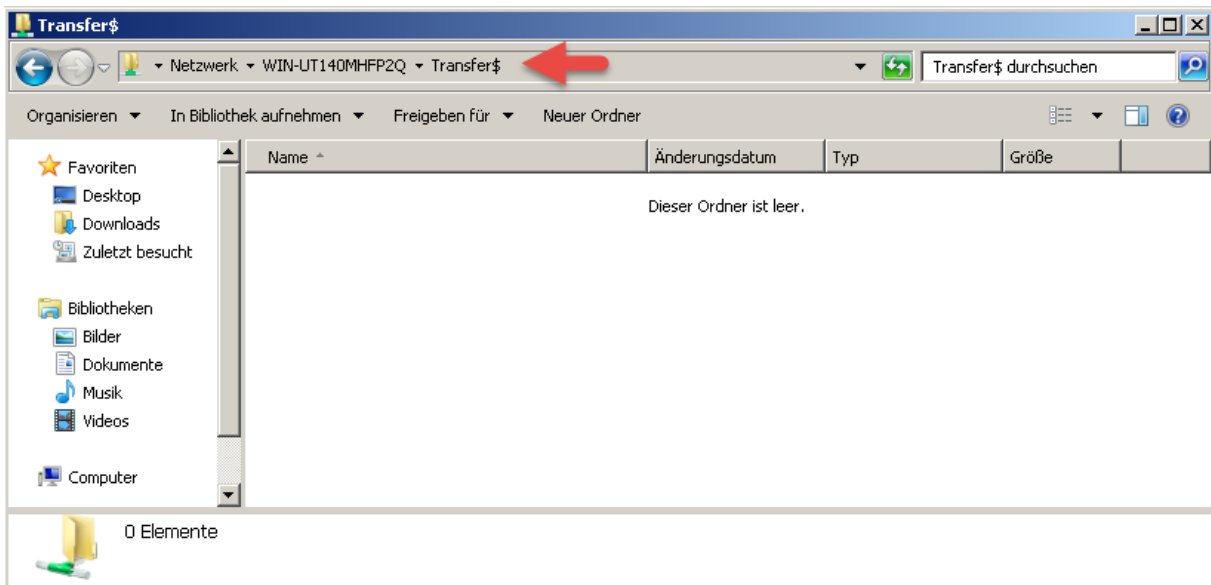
Transfer$

▸ Netzwerk ▸ WIN-UT140MHFP2Q ▸ Transfer$

Transfer$ durchsuchen

Organisieren ▼ In Bibliothek aufnehmen ▼ Freigeben für ▼ Neuer Ordner

Favoriten
Desktop
Downloads
Zuletzt besucht

Bibliotheken
Bilder
Dokumente
Musik
Videos

Computer

| Name | Änderungsdatum | Typ | Größe |
|---|---|---|---|

Dieser Ordner ist leer.

0 Elemente